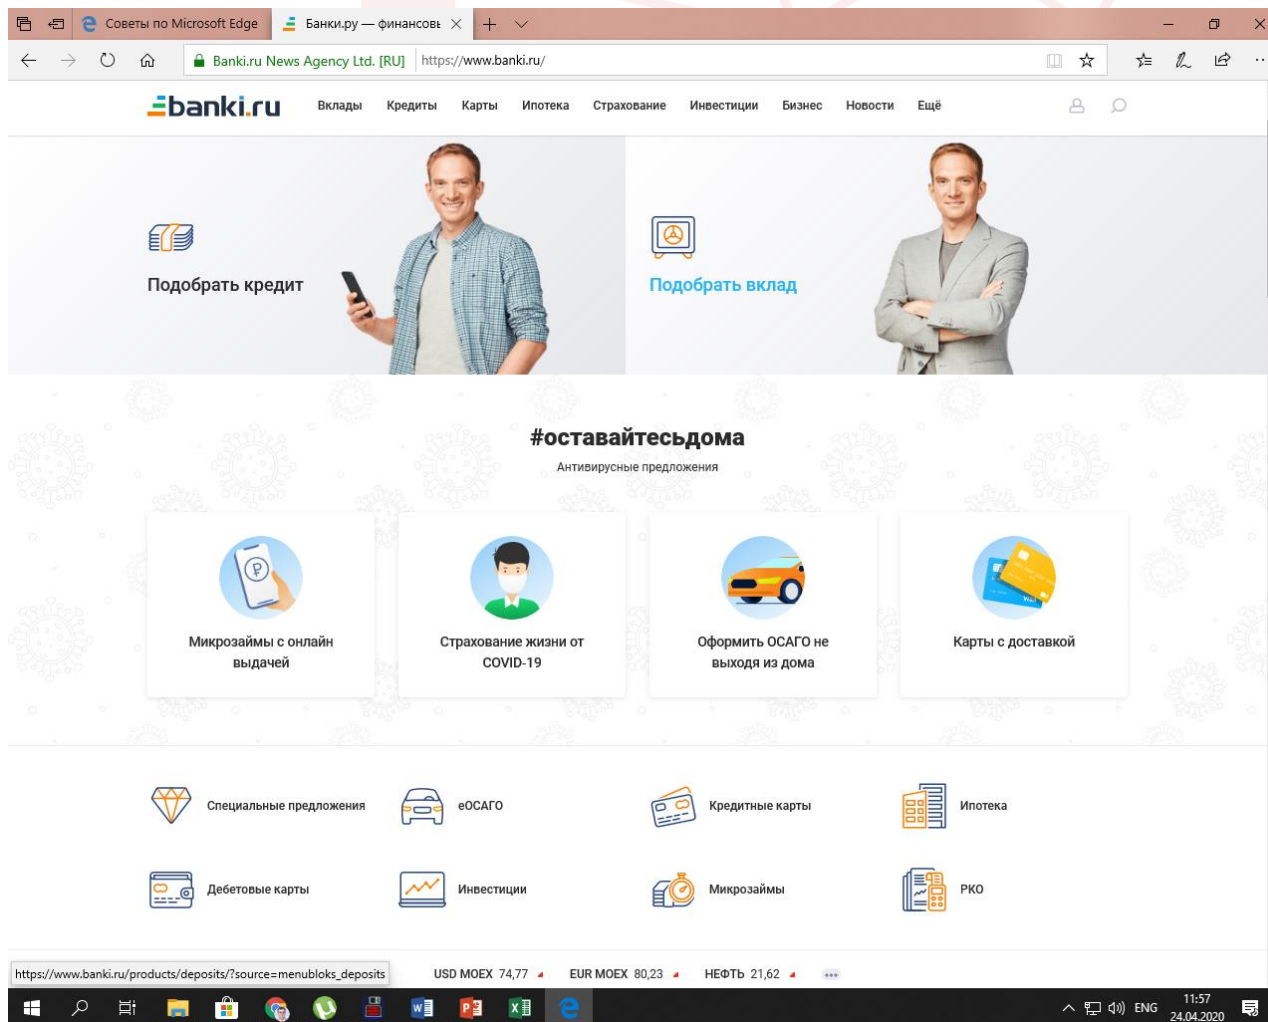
Советы по Microsoft Edge
Банки.ру — финансовь
Banki.ru News Agency Ltd. [RU]
https://www.banki.ru/

banki.ru
Вклады
Кредиты
Карты
Ипотека
Страхование
Инвестиции
Бизнес
Новости
Ещё

Подобрать кредит

Подобрать вклад

#оставайтесьдома
Антивирусные предложения

Микрозаймы с онлайн выдачей

Страхование жизни от COVID-19

Оформить ОСАГО не выходя из дома

Карты с доставкой

Специальные предложения
еОСАГО
Кредитные карты
Ипотека
Дебетовые карты
Инвестиции
Микрозаймы
РКО

https://www.banki.ru/products/deposits/?source=menubloks_deposits
USD MOEX 74,77
EUR MOEX 80,23
НЕФТЬ 21,62

ENG
11:57
24.04.2020